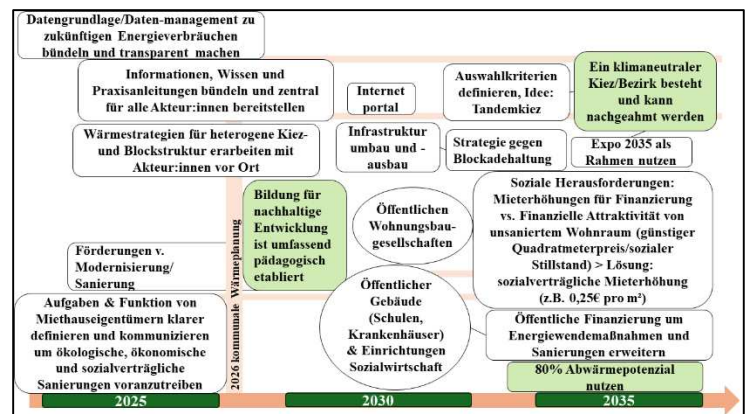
Datengrundlage/Daten-management zu zukünftigen Energieverbräuchen bündeln und transparent machen

Informationen, Wissen und Praxisanleitungen bündeln und zentral für alle Akteur:innen bereitstellen

Internet portal

Auswahlkriterien definieren, Idee: Tandemkiez

Ein klimaneutraler Kiez/Bezirk besteht und kann nachgeahmt werden

Wärmestrategien für heterogene Kiez- und Blockstruktur erarbeiten mit Akteur:innen vor Ort

Infrastruktur umbau und -ausbau

Strategie gegen Blockadehaltung

Expo 2035 als Rahmen nutzen

Bildung für nachhaltige Entwicklung ist umfassend pädagogisch etabliert

Öffentlichen Wohnungsbau-gesellschaften

Soziale Herausforderungen: Mieterhöhungen für Finanzierung vs. Finanzielle Attraktivität von unsaniertem Wohnraum (günstiger Quadratmeterpreis/sozialer Stillstand) > Lösung: sozialverträgliche Mieterhöhung (z.B. 0,25€ pro m²)

Förderungen v. Modernisierung/ Sanierung

2026 kommunale Wärmeplanung

Öffentlicher Gebäude (Schulen, Krankenhäuser) & Einrichtungen Sozialwirtschaft

Aufgaben & Funktion von Miethauseigentümern klarer definieren und kommunizieren um ökologische, ökonomische und sozialverträgliche Sanierungen voranzutreiben

Öffentliche Finanzierung um Energiewendemaßnahmen und Sanierungen erweitern

80% Abwärmepotenzial nutzen

2025

2030

2035